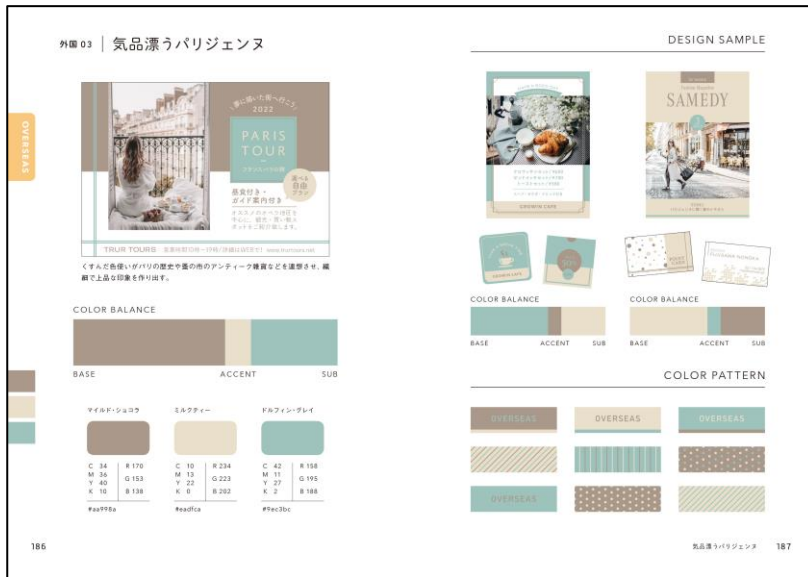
外国 03 | 気品漂うパリジェンヌ

OVERSEAS

PARIS TOUR

2022

朝食付き・ガイド案内付き

選べる自由プラン

TRUE TOURS

くすんだ色使いがパリの歴史や蚤の市のアンティーク雑貨などを連想させ、繊細で上品な印象を作り出す。

COLOR BALANCE

BASE ACCENT SUB

マイルド・ショコラ

| C 34 | R 170 |
|---|---|
| M 36 | G 153 |
| Y 40 | |
| K 10 | B 138 |

#aa998a

ミルクティー

| C 10 | R 234 |
|---|---|
| M 13 | G 223 |
| Y 22 | |
| K 0 | B 202 |

#eadfca

ドルフィン・グレイ

| C 42 | R 158 |
|---|---|
| M 11 | G 195 |
| Y 27 | |
| K 2 | B 188 |

#9ec3bc

186

DESIGN SAMPLE

SAMEDY

COLOR BALANCE

BASE ACCENT SUB

COLOR BALANCE

BASE ACCENT SUB

COLOR PATTERN

OVERSEAS

OVERSEAS

OVERSEAS

OVERSEAS

気品漂うパリジェンヌ 187